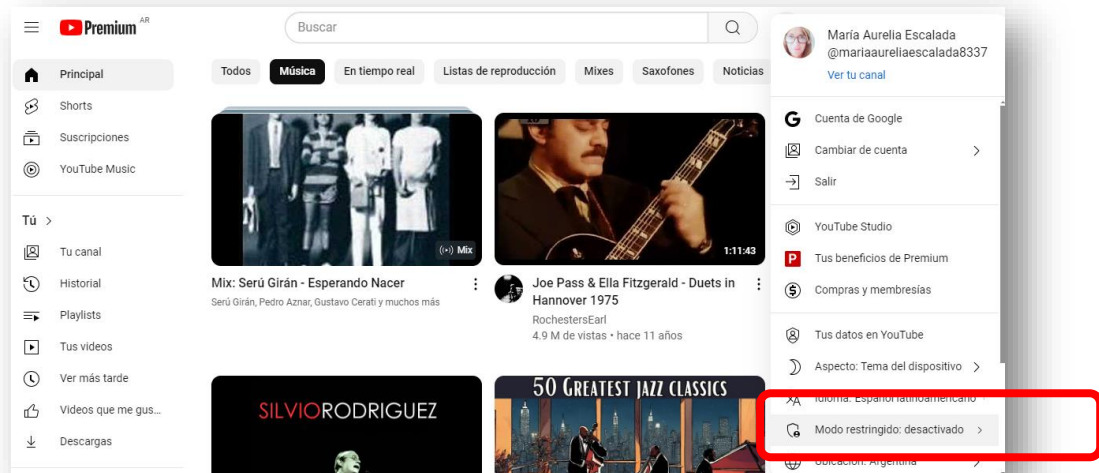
Premium AR

Buscar

Principal
Shorts
Suscripciones
YouTube Music

Tú >
Tu canal
Historial
Playlists
Tus videos
Ver más tarde
Videos que me gus...
Descargas

Todos Música En tiempo real Listas de reproducción Mixes Saxofones Noticias

Mix
Mix: Serú Girán - Esperando Nacer
Serú Girán, Pedro Aznar, Gustavo Cerati y muchos más

1:11:43
Joe Pass & Ella Fitzgerald - Duets in Hannover 1975
RochestersEarl
4.9 M de vistas • hace 11 años

SILVIORODRIGUEZ

50 GREATEST JAZZ CLASSICS

María Aurelia Escalada
@mariaaureliaescalada8337
Ver tu canal

Cuenta de Google
Cambiar de cuenta >
Salir

YouTube Studio
Tus beneficios de Premium
Compras y membresías

Tus datos en YouTube
Aspecto: Tema del dispositivo >
Idioma: Español latinoamericano >
Modo restringido: desactivado >
Ubicación: Argentina >